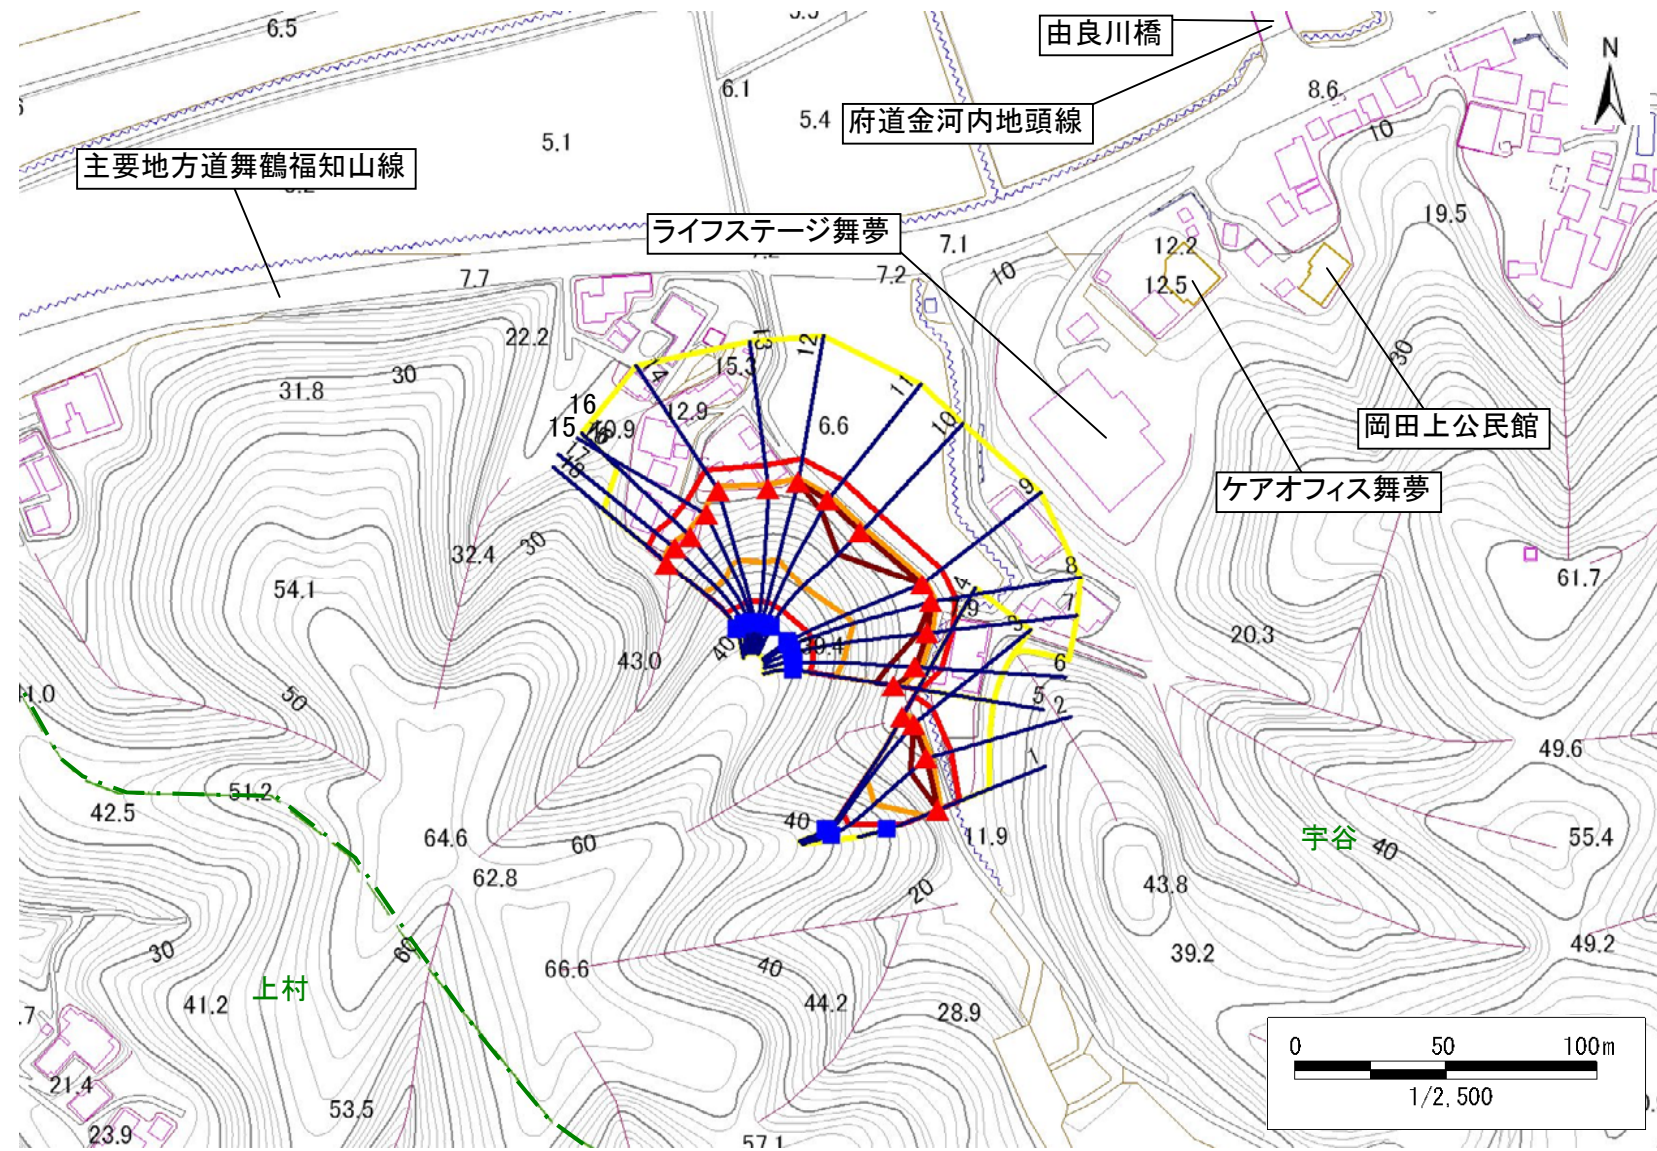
由良川橋

府道金河内地頭線

主要地方道舞鶴福知山線

ライフステージ舞夢

岡田上公民館

ケアオフィス舞夢

N

6.5
6.1
5.4
5.1
8.6
10
19.5
7.1
7.7
7.2
10
12.2
12.5
22.2
31.8
30
15.3
13
12
11
14
16
15
10.9
12.9
6.6
10
9
30
32.4
30
54.1
8
7
6
5
2
1
4
3
19
40
43.0
40.4
20.3
61.7
41.0
50
49.6
42.5
51.2
64.6
62.8
60
40
11.9
宇谷
40
55.4
43.8
20
39.2
49.2
30
60
上村
41.2
66.6
40
44.2
28.9
21.4
53.5
23.9
57.1

0
50
100m
1/2,500